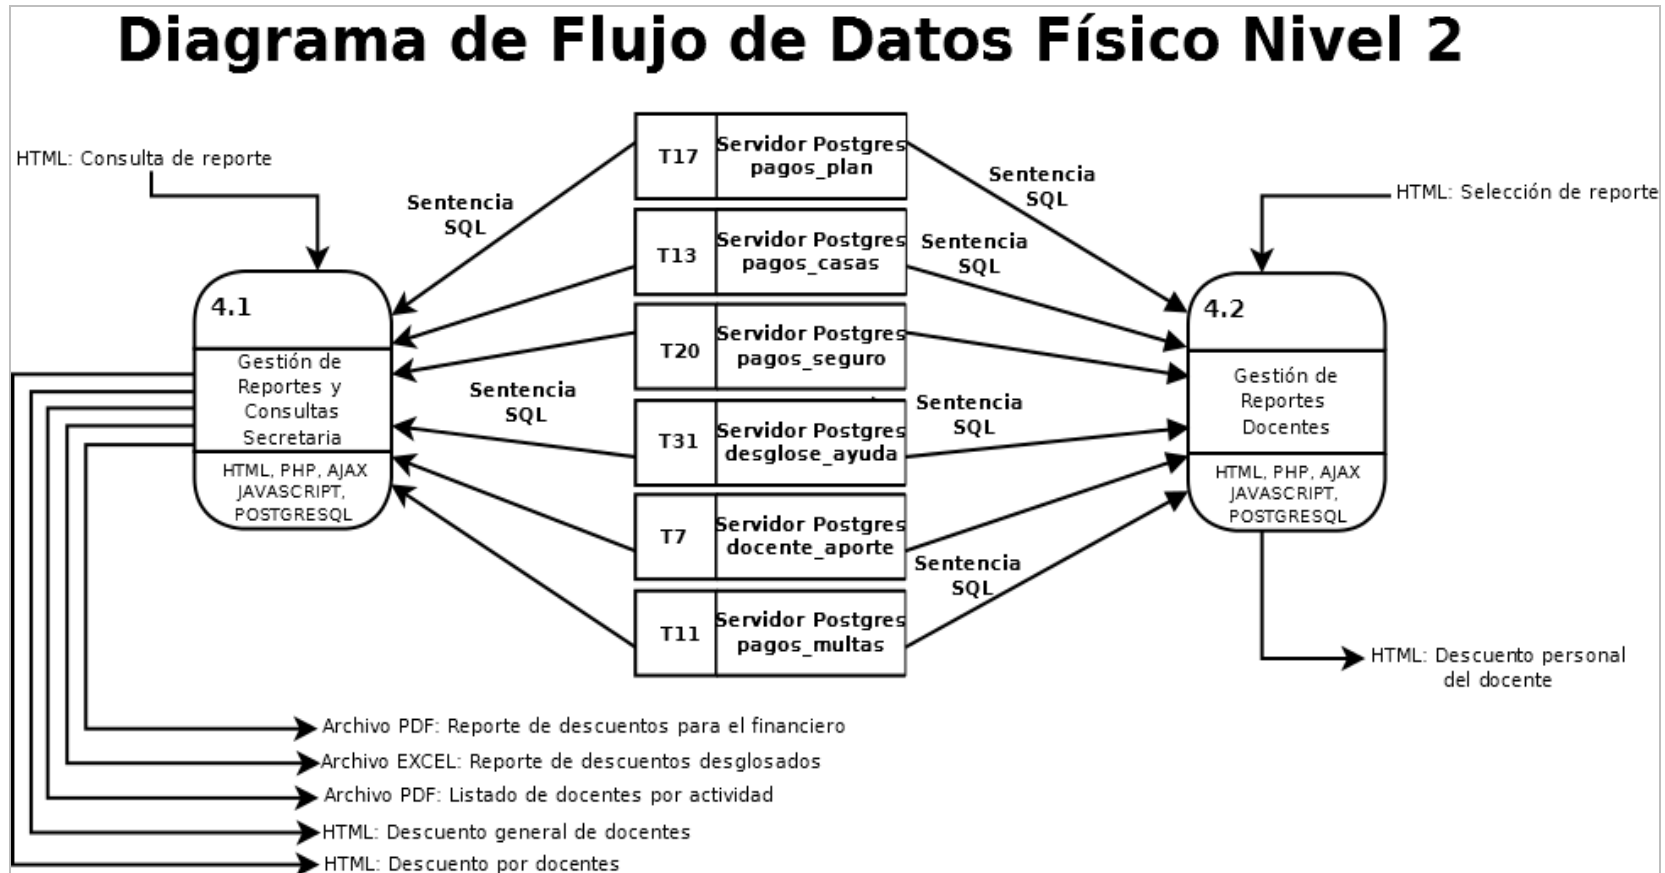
Diagrama de Flujo de Datos Físico Nivel 2

HTML: Consulta de reporte

Sentencia SQL

Sentencia SQL

4.1

Gestión de Reportes y Consultas Secretaria

HTML, PHP, AJAX JAVASCRIPT, POSTGRESQL

| T17 | Servidor Postgres pagos_plan |
|---|---|
| T13 | Servidor Postgres pagos_casas |
| T20 | Servidor Postgres pagos_seguro |
| T31 | Servidor Postgres desglose_ayuda |
| T7 | Servidor Postgres docente_aporte |
| T11 | Servidor Postgres pagos_multas |

Sentencia SQL

Sentencia SQL

Sentencia SQL

Sentencia SQL

HTML: Selección de reporte

4.2

Gestión de Reportes Docentes

HTML, PHP, AJAX JAVASCRIPT, POSTGRESQL

HTML: Descuento personal del docente

Archivo PDF: Reporte de descuentos para el financiero

Archivo EXCEL: Reporte de descuentos desglosados

Archivo PDF: Listado de docentes por actividad

HTML: Descuento general de docentes

HTML: Descuento por docentes